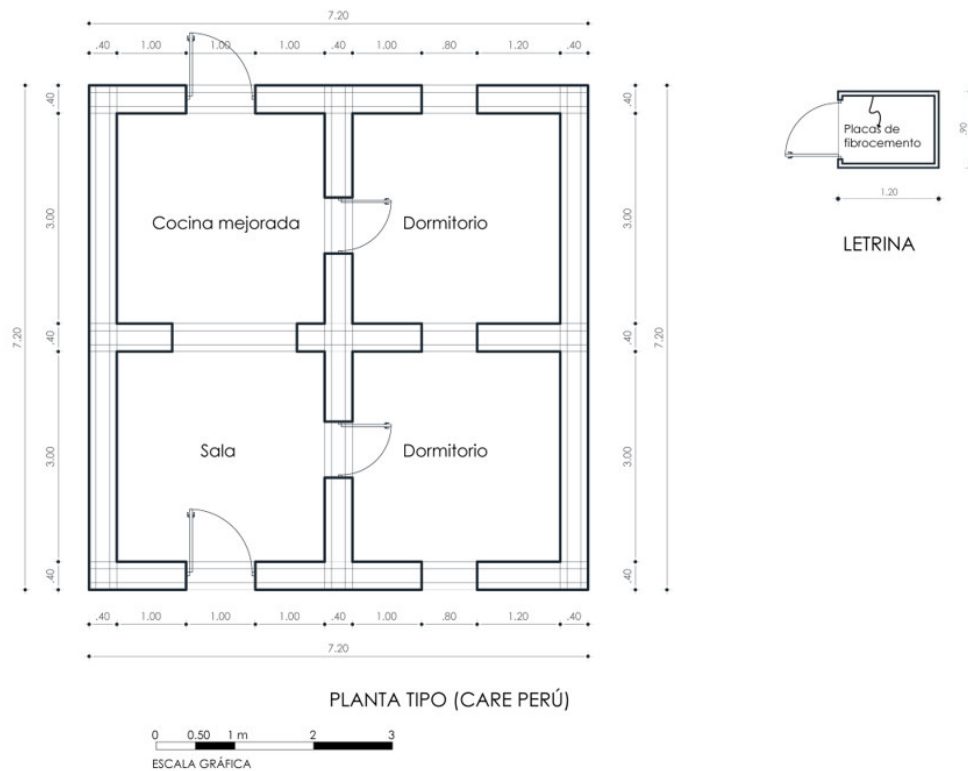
7.20

.40 1.00 1.00 1.00 .40 1.00 .80 1.20 .40

.40
3.00
.40
3.00
.40

7.20

Cocina mejorada

Dormitorio

Sala

Dormitorio

.40
3.00
.40
3.00
.40

7.20

Placas de fibrocemento

.90

1.20

LETRINA

.40 1.00 1.00 1.00 .40 1.00 .80 1.20 .40

7.20

PLANTA TIPO (CARE PERÚ)

0 0.50 1 m 2 3

ESCALA GRÁFICA